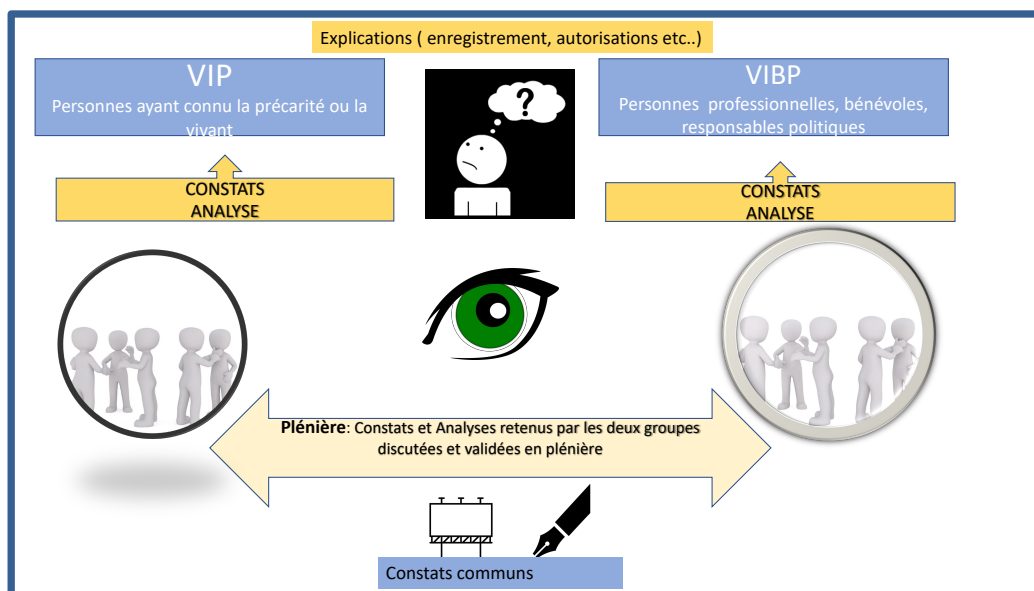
Explications ( enregistrement, autorisations etc..)

VIP
Personnes ayant connu la précarité ou la vivant

VIBP
Personnes professionnelles, bénévoles, responsables politiques

CONSTATS
ANALYSE

CONSTATS
ANALYSE

**Plénière**: Constats et Analyses retenus par les deux groupes discutées et validées en plénière

Constats communs